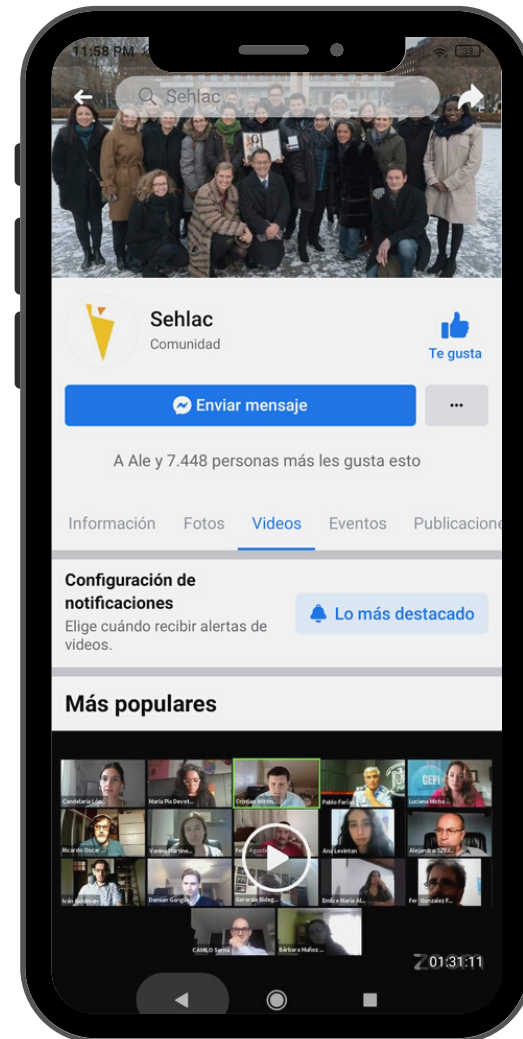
11:58 PM

Sehlac

Sehlac
Comunidad

Te gusta

Enviar mensaje

···

A Ale y 7.448 personas más les gusta esto

Información Fotos Videos Eventos Publicacione

Configuración de notificaciones
Elige cuándo recibir alertas de videos.

Lo más destacado

Más populares

Candelaria Lóp... Maria Pia Devot... Cristian Mitm... Pablo Farí... CEPI Luciana Micha...
Ricardo Oscar... Vanina Martine... Fer Agust... Ana Levintan Alejandro SZ...
Iván Goldman Damian Gangle Gerardo Bideg... Emilio e Maria Al... Fer González F...
CAMILO Serna Bárbara Muñoz ...

01:31:11